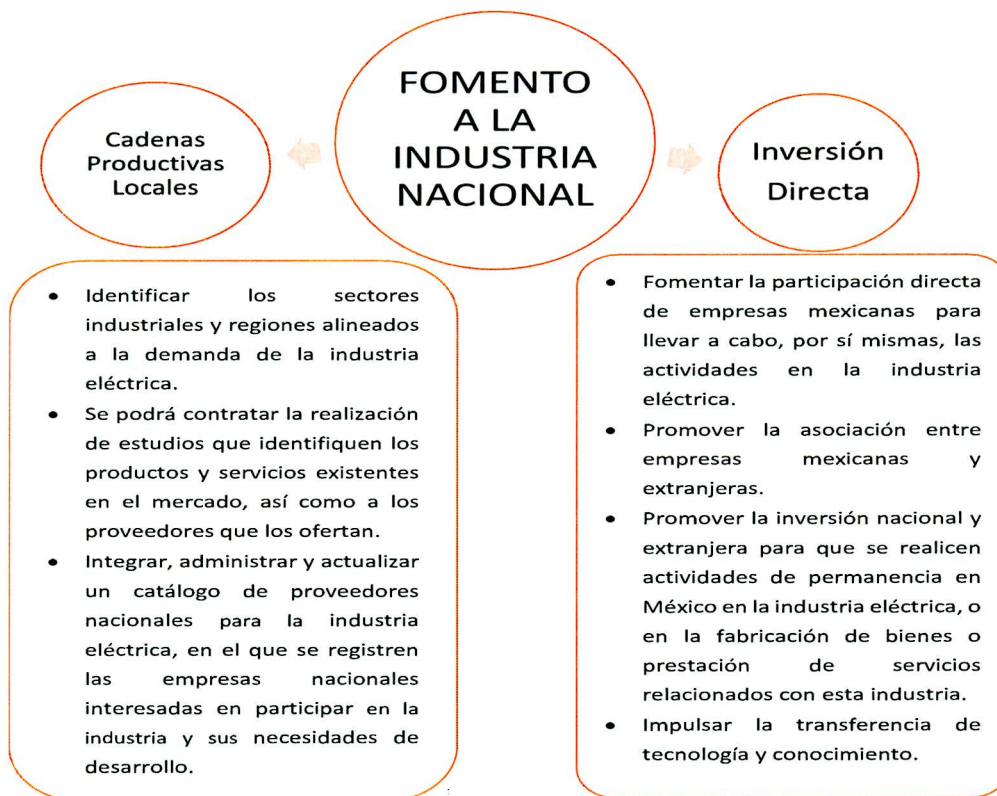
FOMENTO A LA INDUSTRIA NACIONAL

Cadenas Productivas Locales

Inversión Directa

- Identificar los sectores industriales y regiones alineados a la demanda de la industria eléctrica.
- Se podrá contratar la realización de estudios que identifiquen los productos y servicios existentes en el mercado, así como a los proveedores que los ofertan.
- Integrar, administrar y actualizar un catálogo de proveedores nacionales para la industria eléctrica, en el que se registren las empresas nacionales interesadas en participar en la industria y sus necesidades de desarrollo.

- Fomentar la participación directa de empresas mexicanas para llevar a cabo, por sí mismas, las actividades en la industria eléctrica.
- Promover la asociación entre empresas mexicanas y extranjeras.
- Promover la inversión nacional y extranjera para que se realicen actividades de permanencia en México en la industria eléctrica, o en la fabricación de bienes o prestación de servicios relacionados con esta industria.
- Impulsar la transferencia de tecnología y conocimiento.